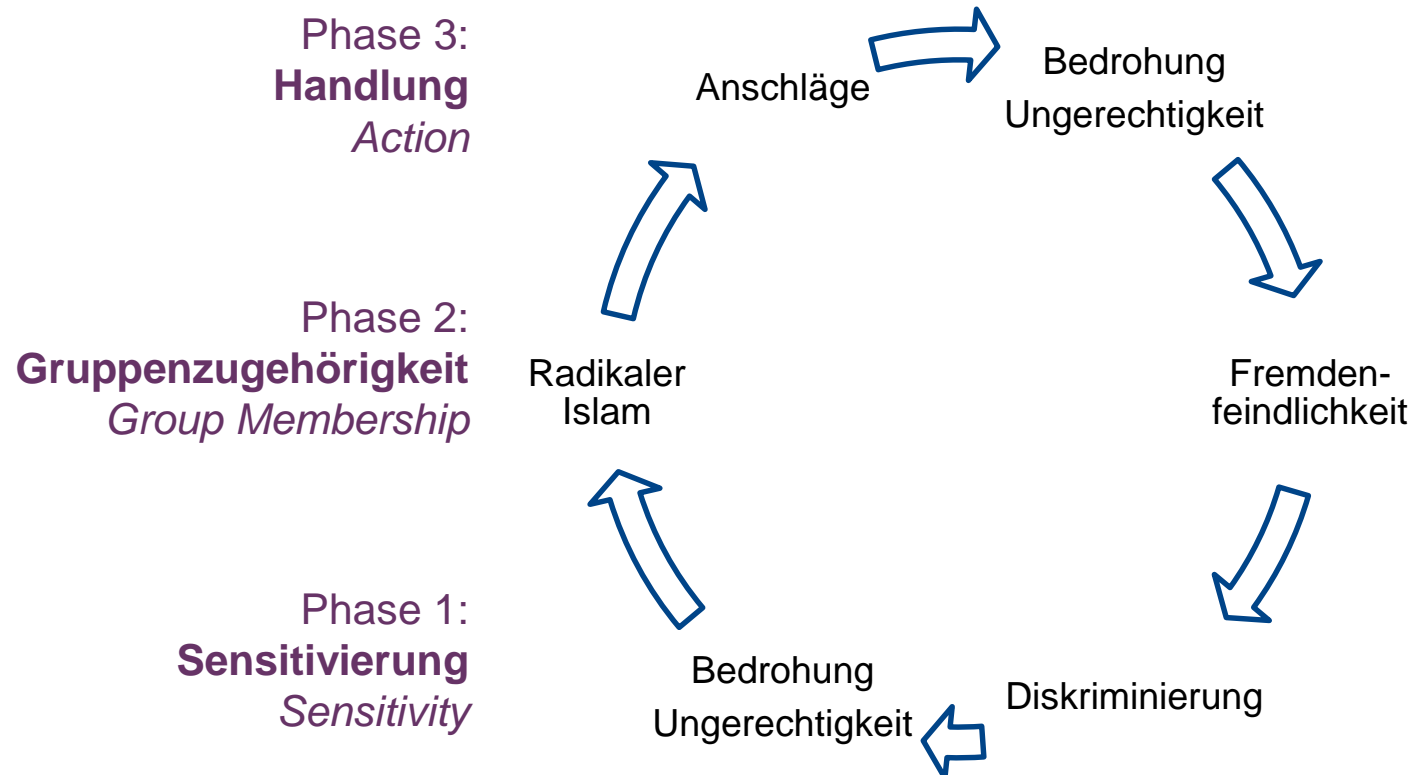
Phase 3:
**Handlung**
*Action*

Phase 2:
**Gruppenzugehörigkeit**
*Group Membership*

Phase 1:
**Sensitivierung**
*Sensitivity*

Anschläge

Bedrohung
Ungerechtigkeit

Fremdenfeindlichkeit

Diskriminierung

Bedrohung
Ungerechtigkeit

Radikaler Islam